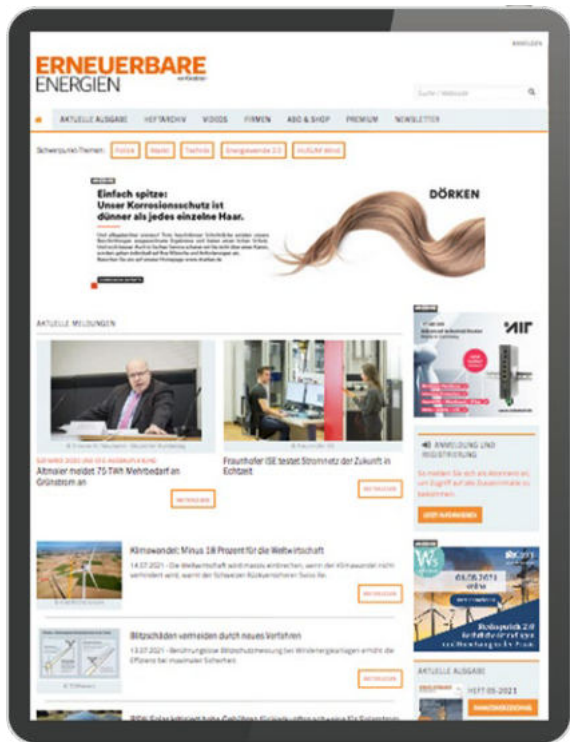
ANMELDEN

ERNEUERBARE ENERGIEN

Suche / Webcode

AKTUELLE AUSGABE HEFTARCHIV VIDEOS FIRMEN ABO & SHOP PREMIUM NEWSLETTER

Schwerpunkt-Themen: Politik Markt Technik Energiewende 2.0 Offshore-Wind

ANZEIGE

Einfach spitze: Unser Korrosionsschutz ist dünner als jedes einzelne Haar.

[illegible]

DÖRKEN

AKTUELLE MELDUNGEN

Altmaier meldet 75-TWh-Mehrbedarf an Grünstrom an

WEITERLESEN

Fraunhofer ISE testet Stromnetz der Zukunft in Echtzeit

WEITERLESEN

Klimawandel: Minus 18 Prozent für die Weltwirtschaft

14.07.2021 - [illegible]

WEITERLESEN

Blitzschäden vermeiden durch neues Verfahren

13.07.2021 - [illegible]

WEITERLESEN

ANZEIGE

AIR

ANMELDUNG UND REGISTRIERUNG

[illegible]

JETZT ANMELDEN

06.08.2021

AKTUELLE AUSGABE

HEFT 05-2021

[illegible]